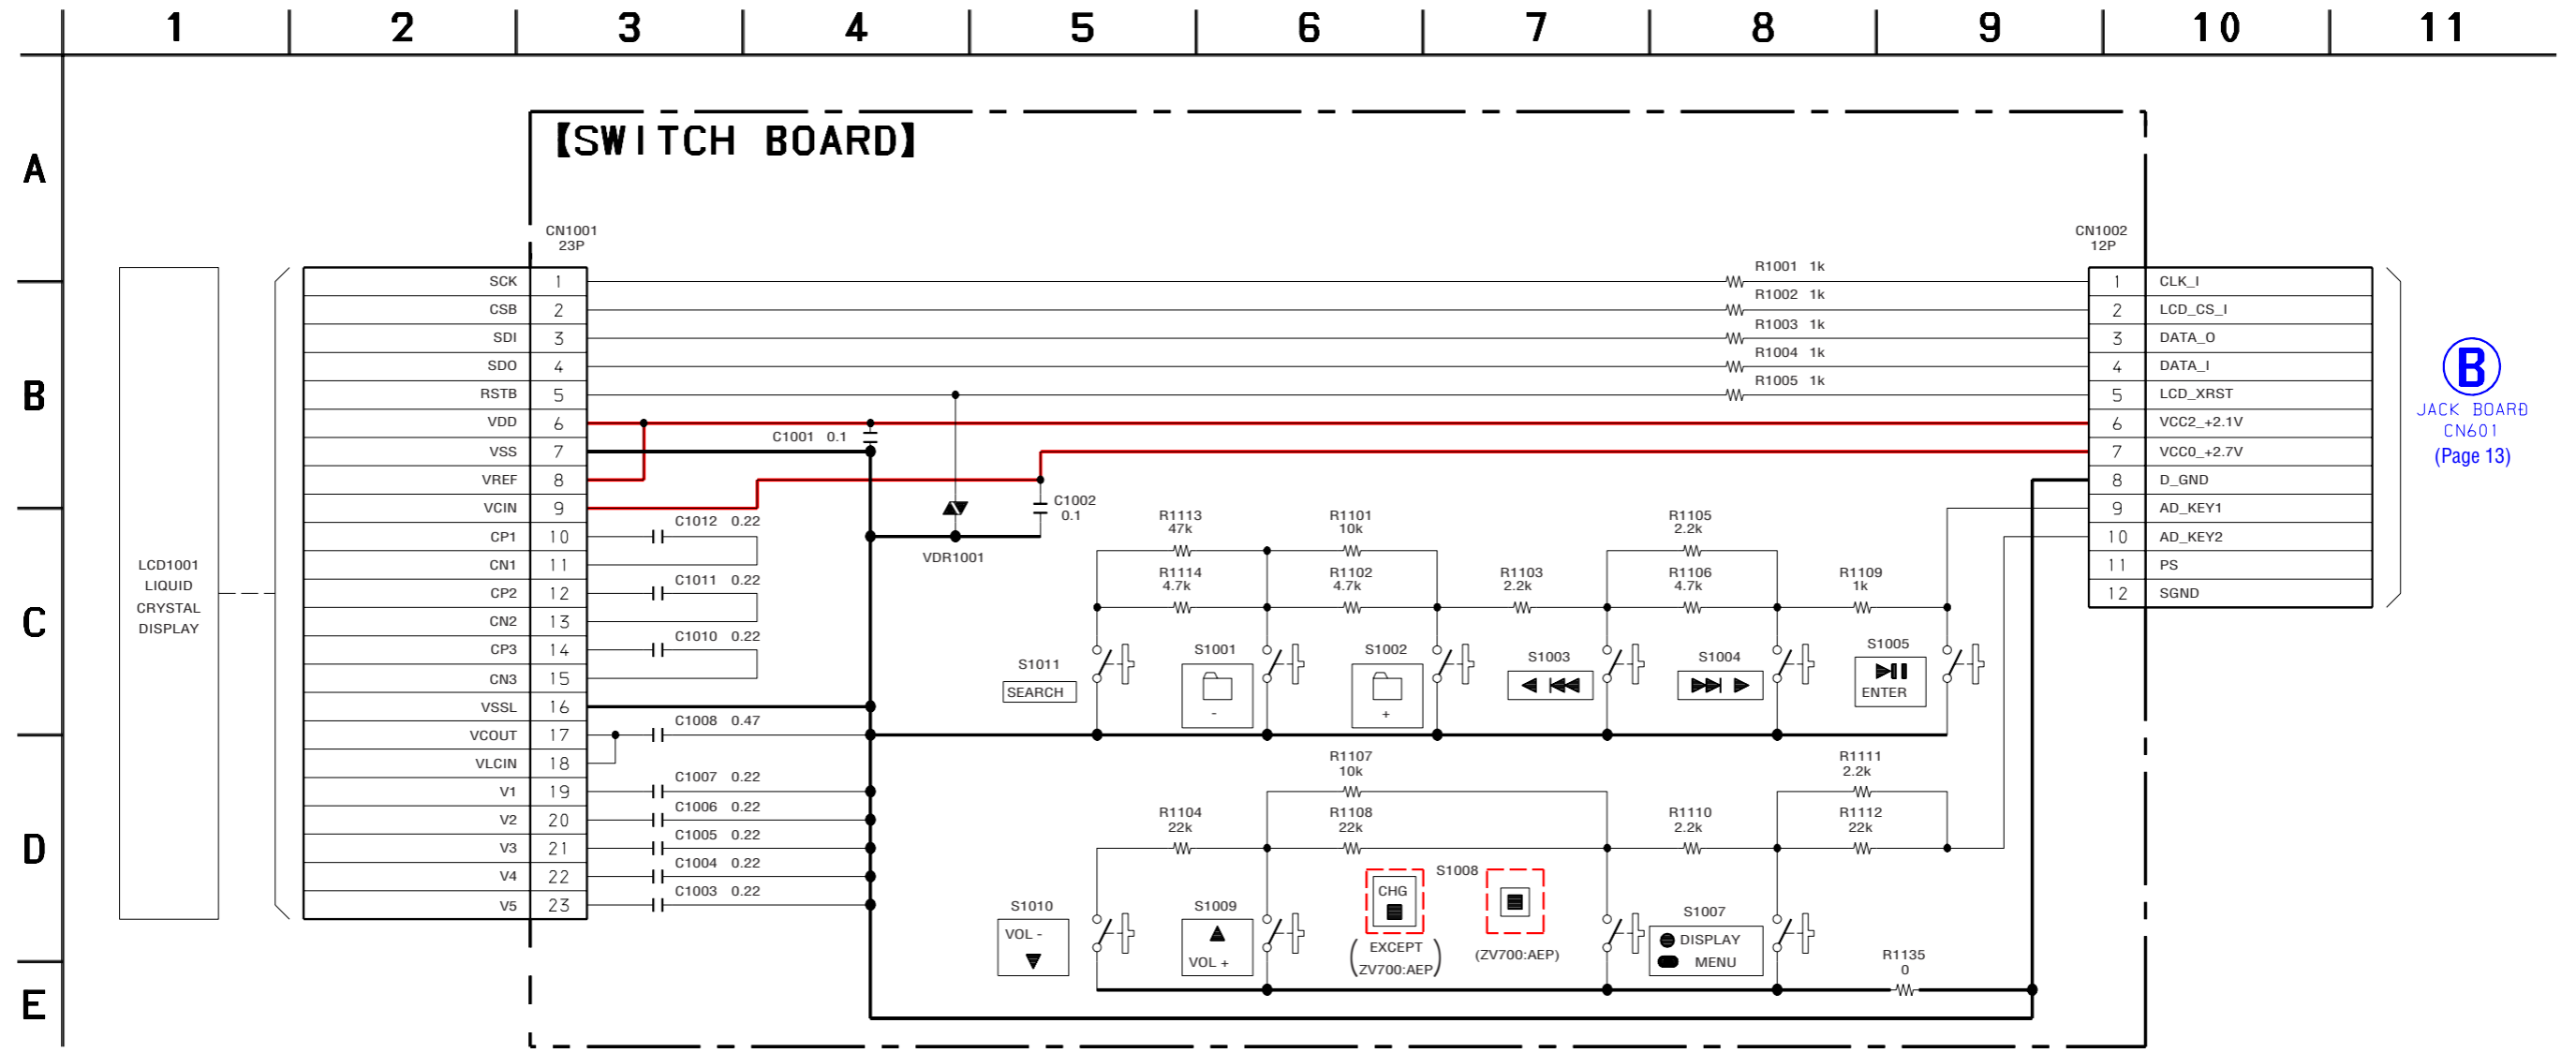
1 2 3 4 5 6 7 8 9 10 11

A
B
C
D
E

【SWITCH BOARD】

CN1001
23P

CN1002
12P

LCD1001
LIQUID
CRYSTAL
DISPLAY

| SCK | 1 |
|---|---|
| CSB | 2 |
| SDI | 3 |
| SDO | 4 |
| RSTB | 5 |
| VDD | 6 |
| VSS | 7 |
| VREF | 8 |
| VCIN | 9 |
| CP1 | 10 |
| CN1 | 11 |
| CP2 | 12 |
| CN2 | 13 |
| CP3 | 14 |
| CN3 | 15 |
| VSSL | 16 |
| VCOUT | 17 |
| VLCIN | 18 |
| V1 | 19 |
| V2 | 20 |
| V3 | 21 |
| V4 | 22 |
| V5 | 23 |

| 1 | CLK_I |
|---|---|
| 2 | LCD_CS_I |
| 3 | DATA_O |
| 4 | DATA_I |
| 5 | LCD_XRST |
| 6 | VCC2_+2.1V |
| 7 | VCC0_+2.7V |
| 8 | D_GND |
| 9 | AD_KEY1 |
| 10 | AD_KEY2 |
| 11 | PS |
| 12 | SGND |

R1001 1k
R1002 1k
R1003 1k
R1004 1k
R1005 1k

B
JACK BOARD
CN601
(Page 13)

C1001 0.1
C1002 0.1
VDR1001
C1012 0.22
C1011 0.22
C1010 0.22
C1008 0.47
C1007 0.22
C1006 0.22
C1005 0.22
C1004 0.22
C1003 0.22

R1113 47k
R1101 10k
R1105 2.2k
R1114 4.7k
R1102 4.7k
R1103 2.2k
R1106 4.7k
R1109 1k

S1011
SEARCH
S1001
-
S1002
+
S1003
S1004
S1005
ENTER

R1107 10k
R1111 2.2k
R1104 22k
R1108 22k
R1110 2.2k
R1112 22k

S1010
VOL -
S1009
VOL +
CHG
S1008
EXCEPT
ZV700:AEP
(ZV700:AEP)
S1007
DISPLAY
MENU
R1135 0